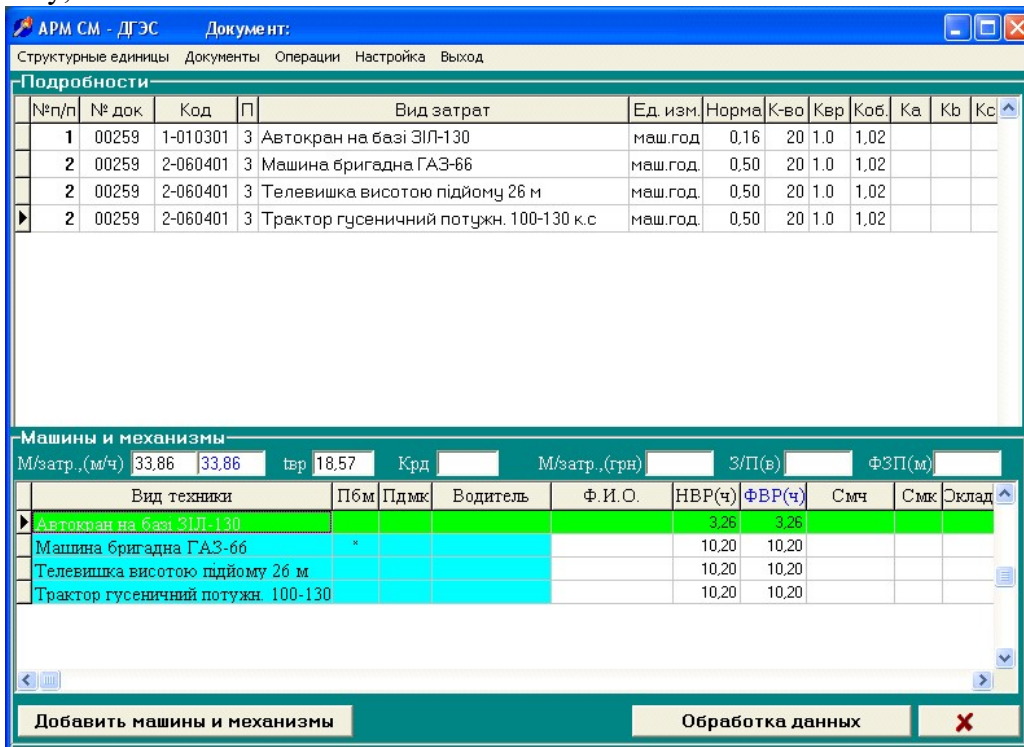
АРМ СМ - ДГЭС Документ:

Структурные единицы Документы Операции Настройка Выход

Подробности

| №п/п | № док | Код | П | Вид затрат | Ед. изм. | Норма | К-во | Квр | Коб. | Ка | Kb | Кс |
|---|---|---|---|---|---|---|---|---|---|---|---|---|
| 1 | 00259 | 1-010301 | 3 | Автокран на базі ЗІЛ-130 | маш.год | 0,16 | 20 | 1.0 | 1,02 | | | |
| 2 | 00259 | 2-060401 | 3 | Машина бригадна ГАЗ-66 | маш.год. | 0,50 | 20 | 1.0 | 1,02 | | | |
| 2 | 00259 | 2-060401 | 3 | Телевишка висотою підйому 26 м | маш.год. | 0,50 | 20 | 1.0 | 1,02 | | | |
| 2 | 00259 | 2-060401 | 3 | Трактор гусеничний потужн. 100-130 к.с | маш.год. | 0,50 | 20 | 1.0 | 1,02 | | | |

Машины и механизмы

М/затр.,(м/ч) 33,86 33,86 tвр 18,57 Крд М/затр.,(грн) З/П(в) ФЗП(м)

| Вид техники | Пбм | Пдмк | Водитель | Ф.И.О. | НВР(ч) | ФВР(ч) | Смч | Смк | Оклад |
|---|---|---|---|---|---|---|---|---|---|
| Автокран на базі ЗІЛ-130 | | | | | 3,26 | 3,26 | | | |
| Машина бригадна ГАЗ-66 | * | | | | 10,20 | 10,20 | | | |
| Телевишка висотою підйому 26 м | | | | | 10,20 | 10,20 | | | |
| Трактор гусеничний потужн. 100-130 | | | | | 10,20 | 10,20 | | | |

Добавить машины и механизмы

Обработка данных